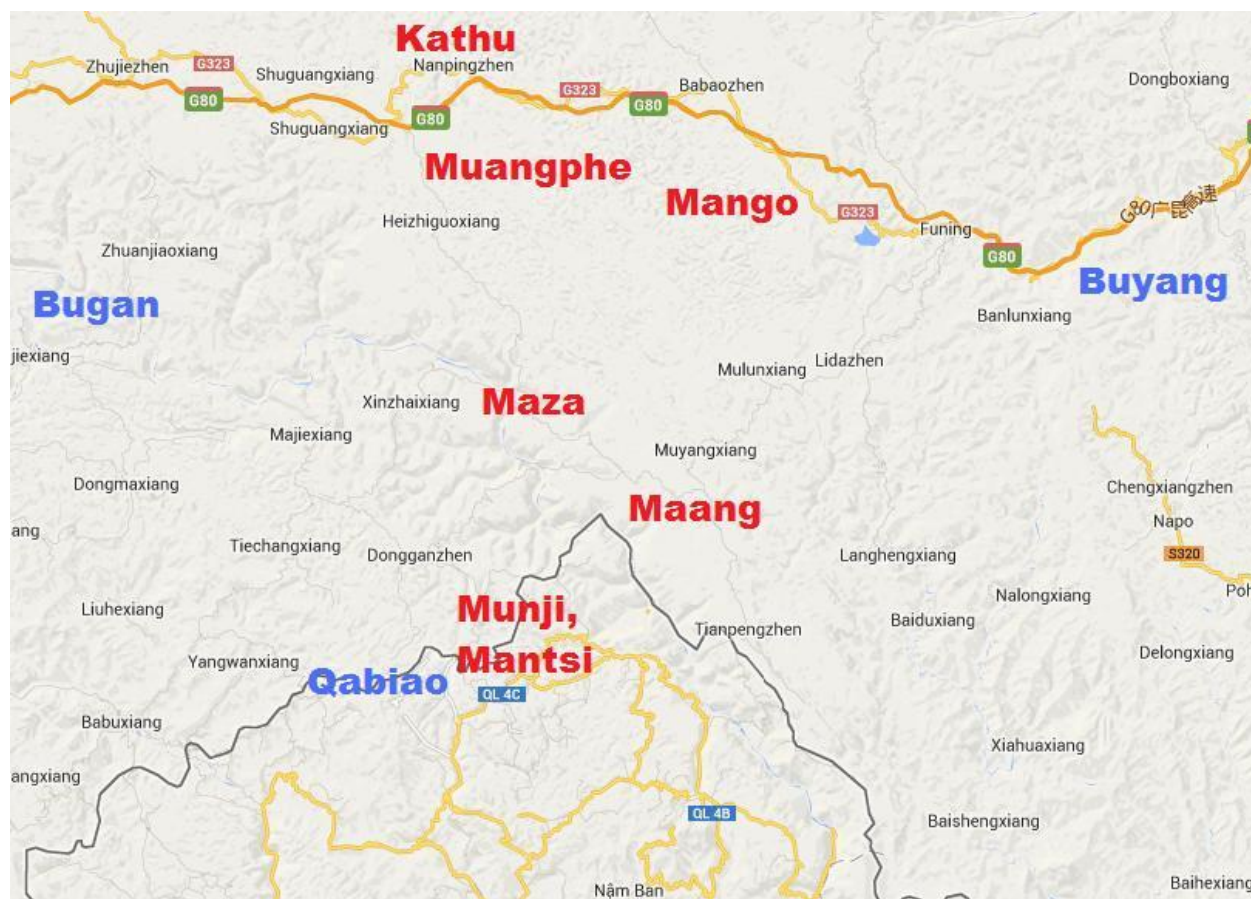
Kathu
Zhujiezhen
G323
Shuguangxiang
Nanpingzhen
G323
Babaozhen
Dongboxiang
G80
Shuguangxiang
G80
G80
Muangphe
Mango
Heizhiguoxiang
G323
Funing
G80广昆高速
Zhuanjiaoxiang
G80
Bugan
Buyang
Banlunxiang
jiexiang
Mulunxiang
Lidazhen
Xinzhaixiang
Maza
Majiexiang
Muyangxiang
Dongmaxiang
Chengxiangzhen
Maang
ang
Napo
Tiechangxiang
Dongganzhen
Langhengxiang
S320
Munji,
Liuhexiang
Nalongxiang
Poh
Tianpengzhen
Baiduxiang
Mantsi
Yangwanxiang
Delongxiang
Qabiao
QL 4C
Babuxiang
Xiahuaxiang
angxiang
QL 4B
Baishengxiang
Nậm Ban
Baihexiang